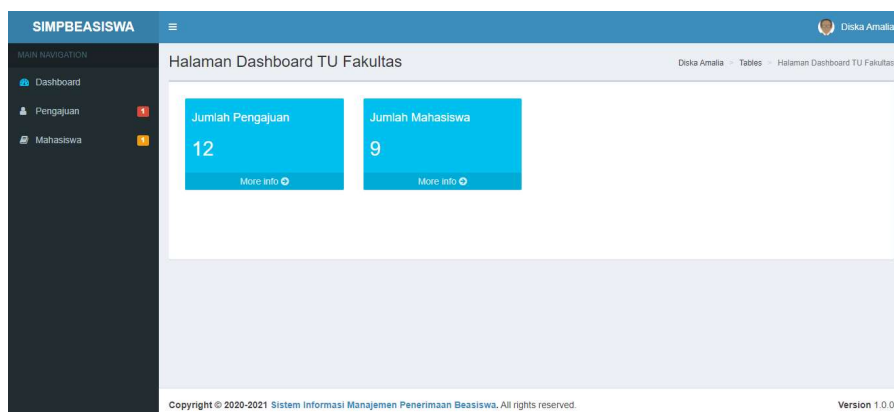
SIMPBEASISWA

Diska Amalia

MAIN NAVIGATION

Dashboard

Pengajuan 1

Mahasiswa 1

Halaman Dashboard TU Fakultas

Diska Amalia > Tables > Halaman Dashboard TU Fakultas

Jumlah Pengajuan

12

More info

Jumlah Mahasiswa

9

More info

Copyright © 2020-2021 Sistem Informasi Manajemen Penerimaan Beasiswa. All rights reserved.

Version 1.0.0